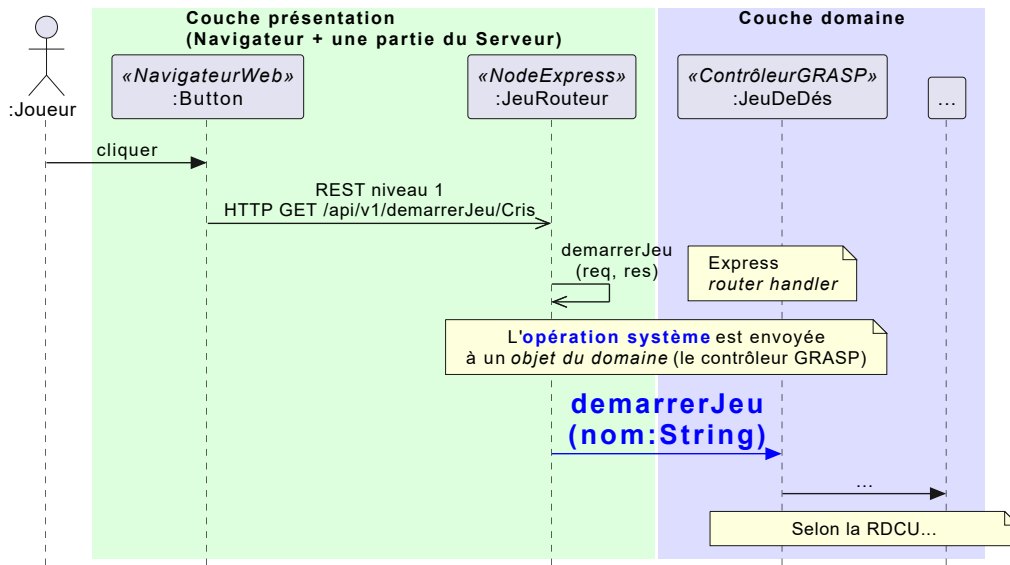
Couche présentation
(Navigateur + une partie du Serveur)

Couche domaine

:Joueur

«NavigateurWeb»
:Button

«NodeExpress»
:JeuRouteur

«ContrôleurGRASP»
:JeuDeDés

...

cliquer

REST niveau 1
HTTP GET /api/v1/demarrerJeu/Cris

demarrerJeu
(req, res)

Express
router handler

L'opération système est envoyée à un objet du domaine (le contrôleur GRASP)

demarrerJeu
(nom:String)

...

Selon la RDCU...